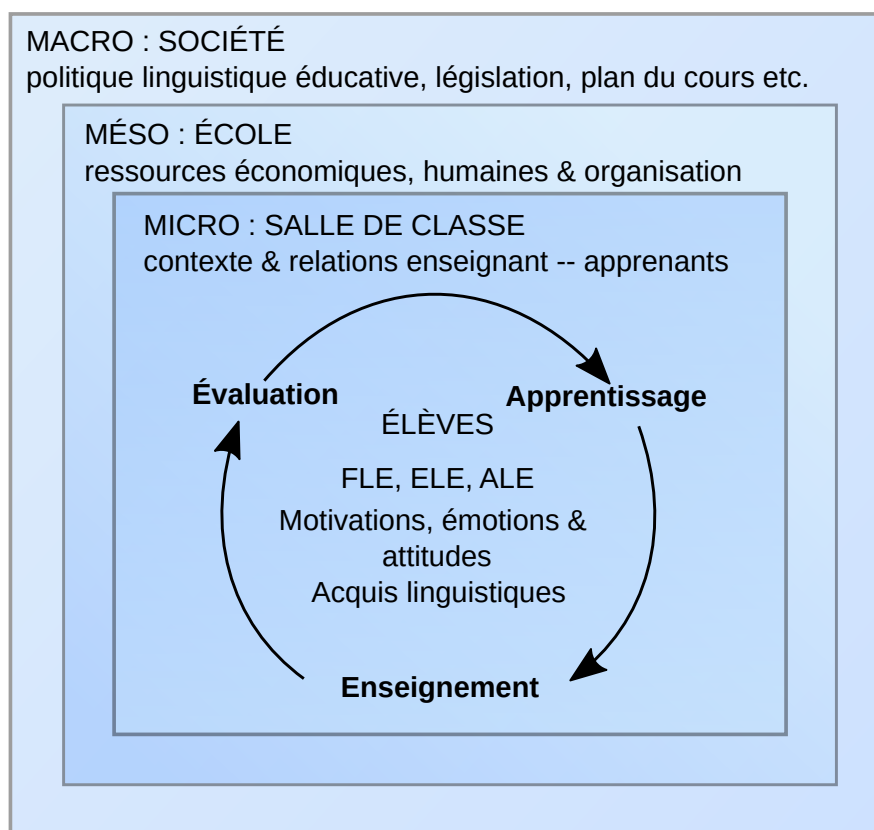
MACRO : SOCIÉTÉ
politique linguistique éducative, législation, plan du cours etc.

MÉSO : ÉCOLE
ressources économiques, humaines & organisation

MICRO : SALLE DE CLASSE
contexte & relations enseignant -- apprenants

Évaluation

Apprentissage

ÉLÈVES

FLE, ELE, ALE

Motivations, émotions & attitudes

Acquis linguistiques

Enseignement